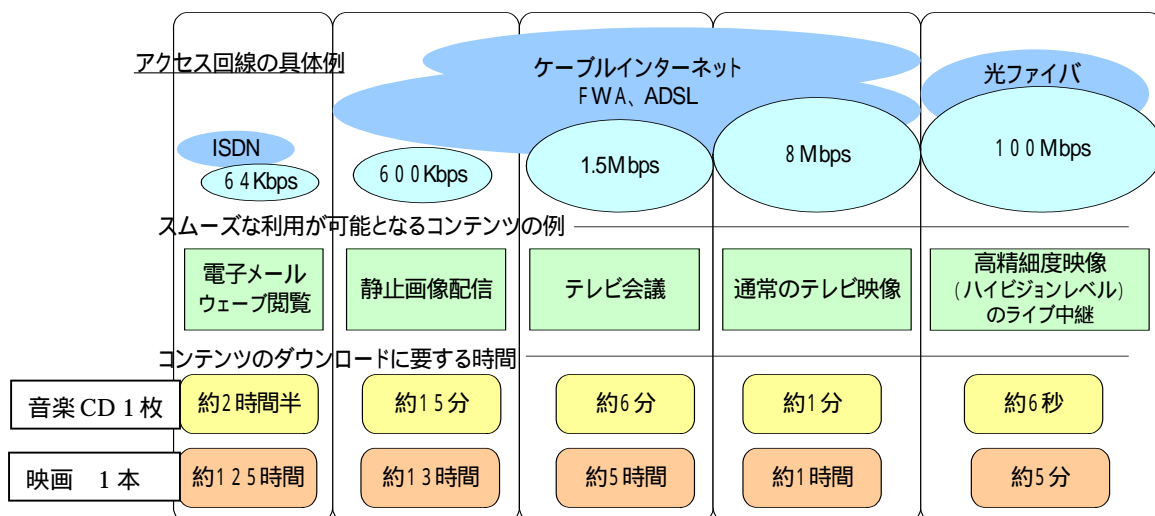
アクセス回線の具体例

ケーブルインターネット
FWA、ADSL

光ファイバ

ISDN
64Kbps

600Kbps

1.5Mbps

8Mbps

100Mbps

スムーズな利用が可能となるコンテンツの例

| 電子メール ウェーブ閲覧 | 静止画像配信 | テレビ会議 | 通常のテレビ映像 | 高精細度映像（ハイビジョンレベル）のライブ中継 |
|---|---|---|---|---|

コンテンツのダウンロードに要する時間

| 音楽CD 1枚 | 約2時間半 | 約15分 | 約6分 | 約1分 | 約6秒 |
|---|---|---|---|---|---|
| 映画　1本 | 約125時間 | 約13時間 | 約5時間 | 約1時間 | 約5分 |